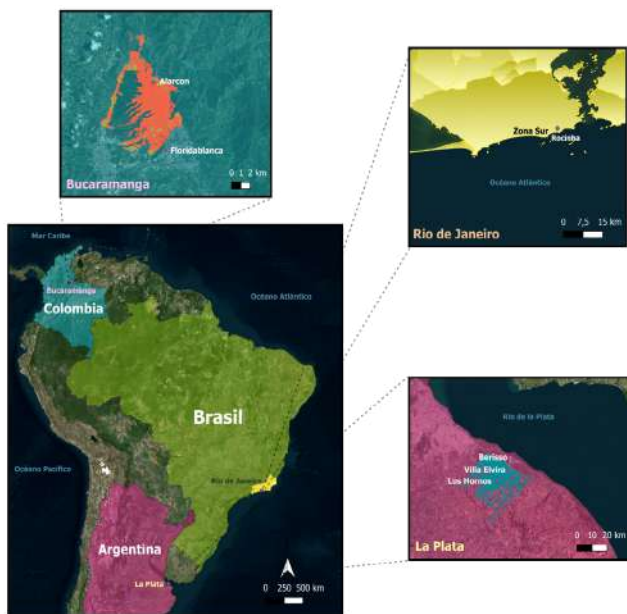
Alarcon
Floridablanca
0 1 2 km
Bucaramanga

Zona Sur
Rocinha
Océano Atlántico
0 7,5 15 km
Rio de Janeiro

Mar Caribe
Bucaramanga
Colombia
Océano Atlántico
Brasil
Océano Pacífico
Rio de Janeiro
Argentina
La Plata
0 250 500 km

Río de la Plata
Berisso
Villa Elvira
Los Hornos
0 10 20 km
La Plata